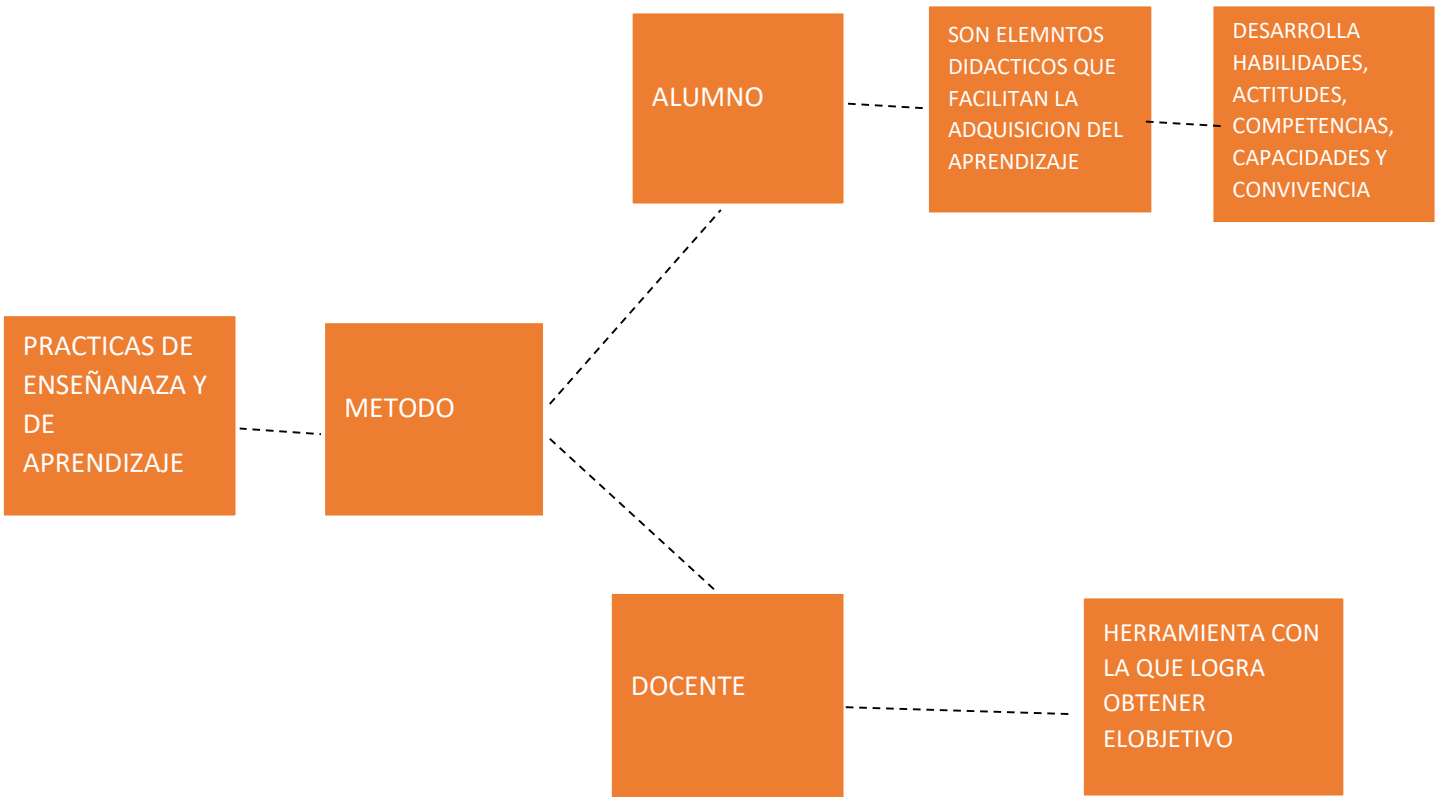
PRACTICAS DE ENSEÑANAZA Y DE APRENDIZAJE

METODO

ALUMNO

SON ELEMNTOS DIDACTICOS QUE FACILITAN LA ADQUISICION DEL APRENDIZAJE

DESARROLLA HABILIDADES, ACTITUDES, COMPETENCIAS, CAPACIDADES Y CONVIVENCIA

DOCENTE

HERRAMIENTA CON LA QUE LOGRA OBTENER ELOBJETIVO